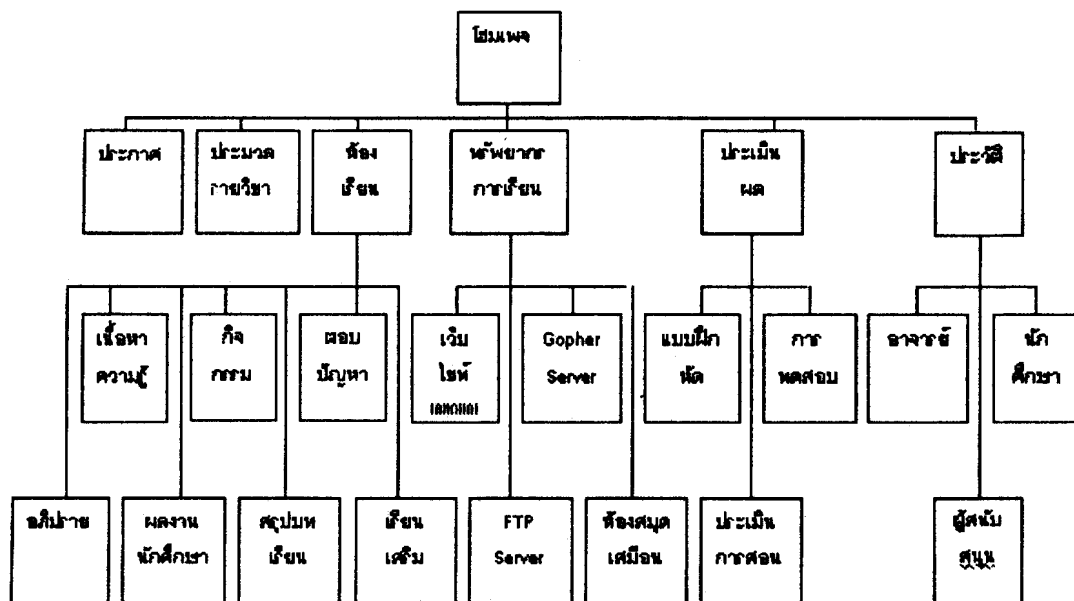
โฮมเพจ

ประกาศ

ประมวลการวิชา

ห้องเรียน

ทรัพยากรการเรียน

ประเมินผล

ประวัติ

เนื้อหาความรู้

กิจกรรม

ตอบปัญหา

เว็บไซท์ (เสนอแล)

Gopher Server

แบบฝึกหัด

การทดสอบ

อาจารย์

นักศึกษา

อภิปราย

ผลงานนักศึกษา

สรุปบทเรียน

เรียนเสริม

FTP Server

ห้องสมุดเสมือน

ประเมินการสอน

ผู้สนับสนุน